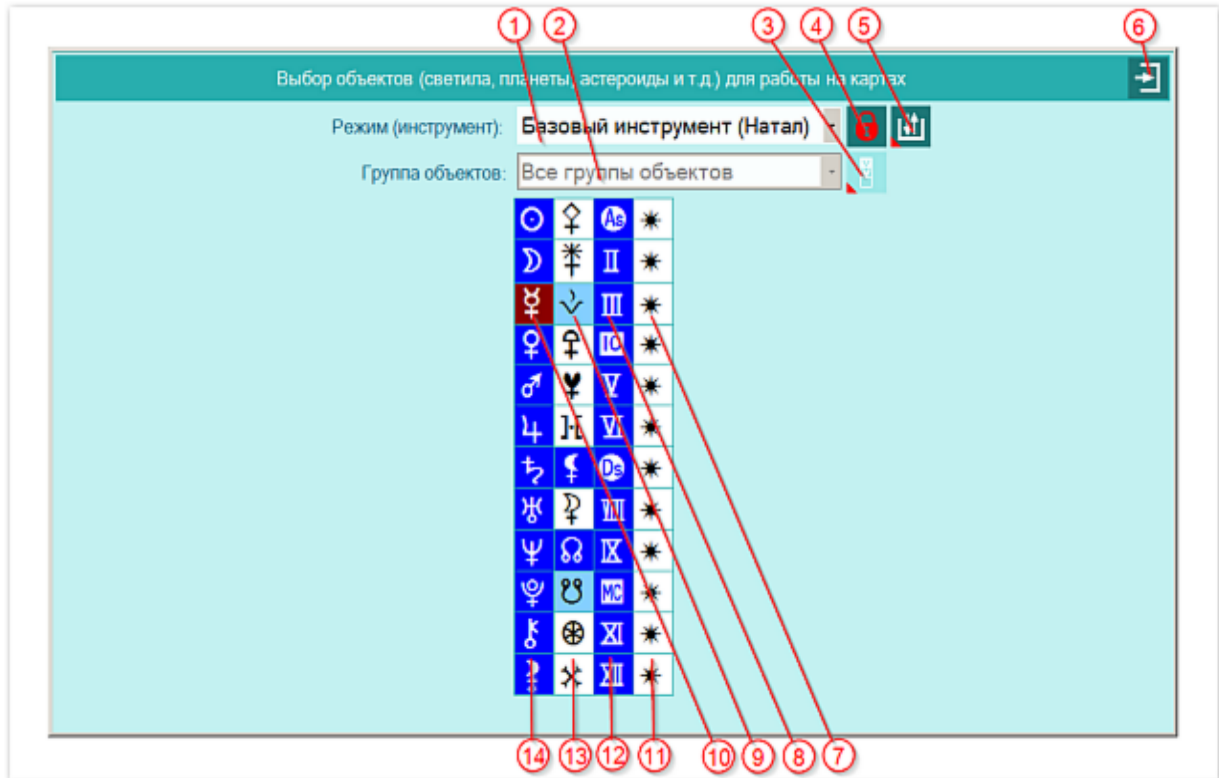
1 2 3 4 5 6

Выбор объектов (светила, планеты, астероиды и т.д.) для работы на картах

Режим (инструмент): Базовый инструмент (Натал)

Группа объектов: Все группы объектов

As
II
III
IC
V
VI
Ds
VIII
IX
MC
XI
XII

14 13 12 11 10 9 8 7